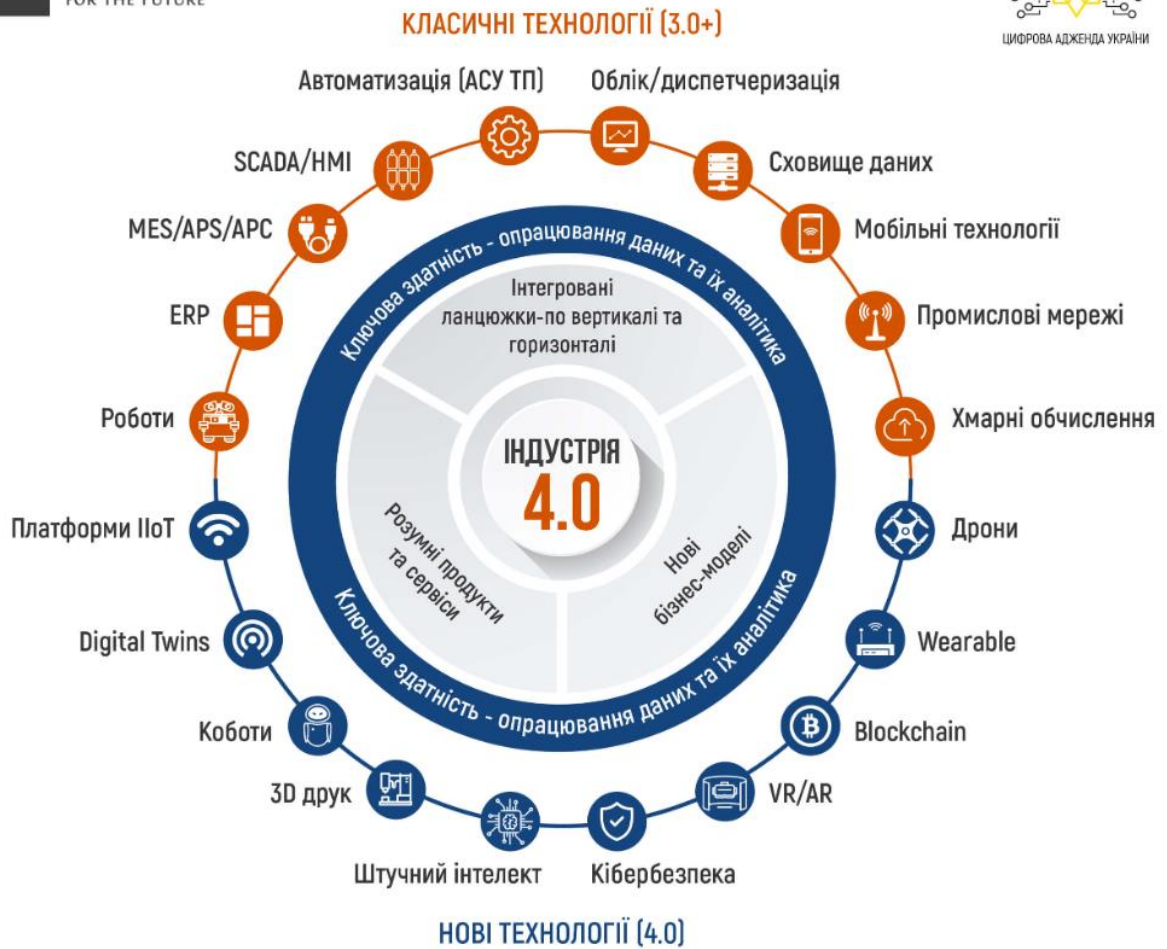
FOR THE FUTURE

КЛАСИЧНІ ТЕХНОЛОГІЇ (3.0+)

ЦИФРОВА АДЖЕНДА УКРАЇНИ

Автоматизація (АСУ ТП)

Облік/диспетчеризація

SCADA/HMI

Сховище даних

MES/APS/APC

Мобільні технології

ERP

Промислові мережі

Роботи

Хмарні обчислення

Платформи IIoT

Дрони

Digital Twins

Wearable

Коботи

Blockchain

3D друк

VR/AR

Штучний інтелект

Кібербезпека

Ключова здатність - опрацювання даних та їх аналітика

Інтегровані ланцюжки-по вертикалі та горизонталі

ІНДУСТРІЯ 4.0

Розумні продукти та сервіси

Нові бізнес-моделі

Ключова здатність - опрацювання даних та їх аналітика

НОВІ ТЕХНОЛОГІЇ (4.0)